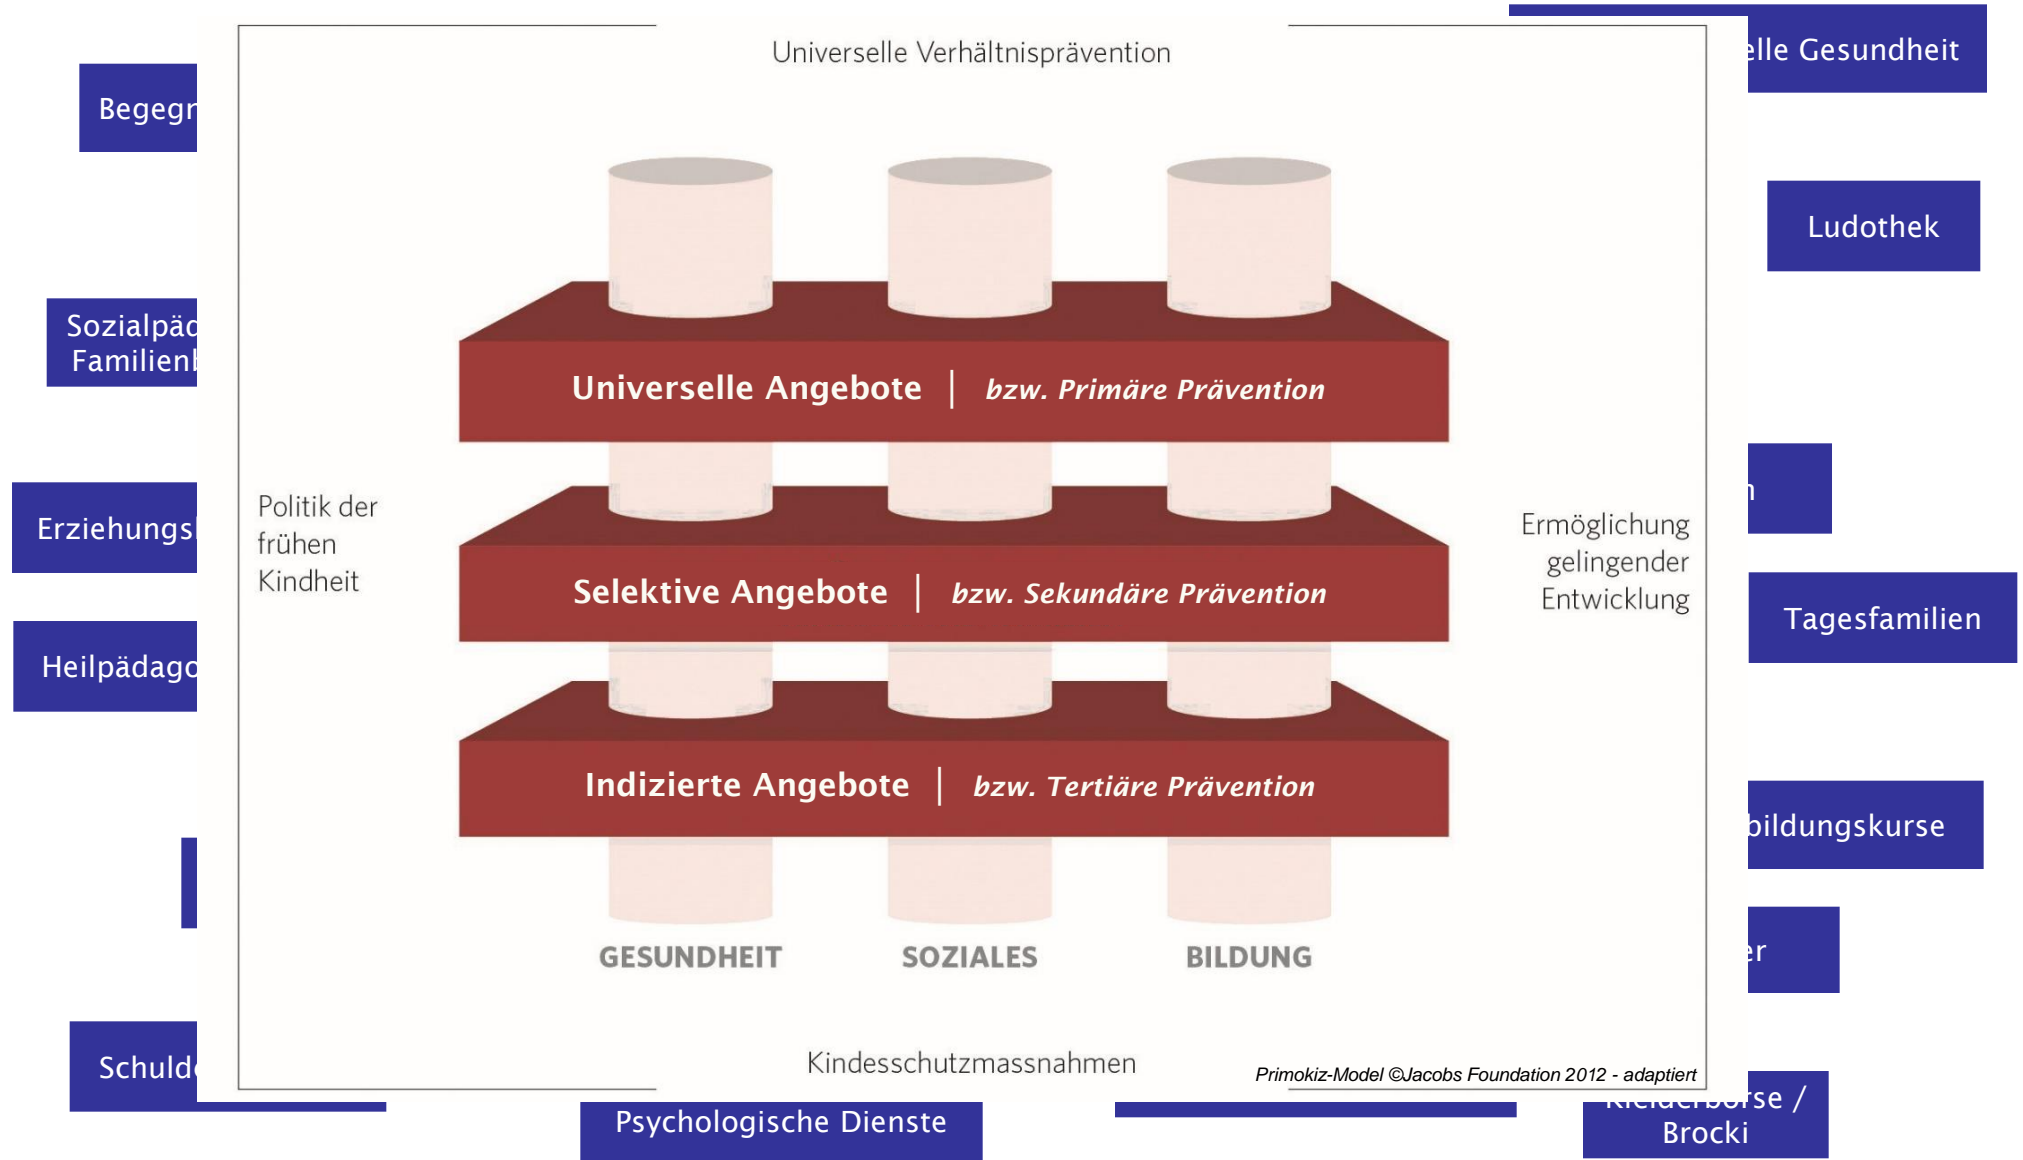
Begegn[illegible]

Sozialpäd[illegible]
Familienb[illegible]

Erziehungs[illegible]

Heilpädago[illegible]

Schuld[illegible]

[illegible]elle Gesundheit

Ludothek

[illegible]n

Tagesfamilien

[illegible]bildungskurse

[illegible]er

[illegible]rse /
Brocki

Psychologische Dienste

Universelle Verhältnisprävention

Universelle Angebote | bzw. Primäre Prävention

Selektive Angebote | bzw. Sekundäre Prävention

Indizierte Angebote | bzw. Tertiäre Prävention

Politik der frühen Kindheit

Ermöglichung gelingender Entwicklung

GESUNDHEIT SOZIALES BILDUNG

Kindesschutzmassnahmen

Primokiz-Model ©Jacobs Foundation 2012 - adaptiert